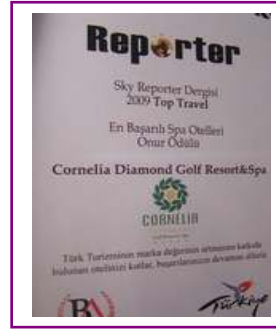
Reporter

Sky Reporter Dergisi
2009 Top Travel

En Başarılı Spa Otelleri
Onur Ödülü

Cornelia Diamond Golf Resort&Spa

CORNELIA

Türk Turizminin marka değerinin artmasına katkıda bulunan otelinizi kutlar, başarılarınızın devamını diler

BN

Türkiye